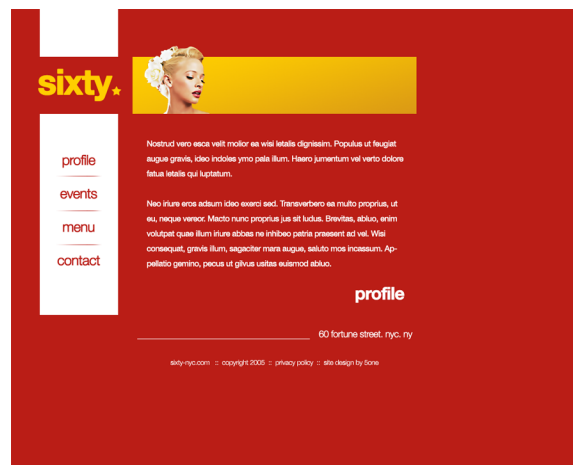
sixty.

profile

events

menu

contact

Nostrud vero esca velit molior ea wisi letalis dignissim. Populus ut feugiat augue gravis, ideo indoles ymo pala illum. Haero jumentum vel verto dolore fatua letalis qui luptatum.

Neo iriure eros adsum ideo exerci sed. Transverbero ea multo proprius, ut eu, neque veror. Macto nunc proprius jus sit ludus. Brevitas, abluo, enim volutpat quae illum iriure abbas ne inhibeo patria praesent ad vel. Wisi consequat, gravis illum, sagaciter mara augue, saluto mos incassum. Appellatio gemino, pecus ut gilvus usitas euismod abluo.

profile

60 fortune street. nyc. ny

sixty-nyc.com :: copyright 2005 :: privacy policy :: site design by 5one